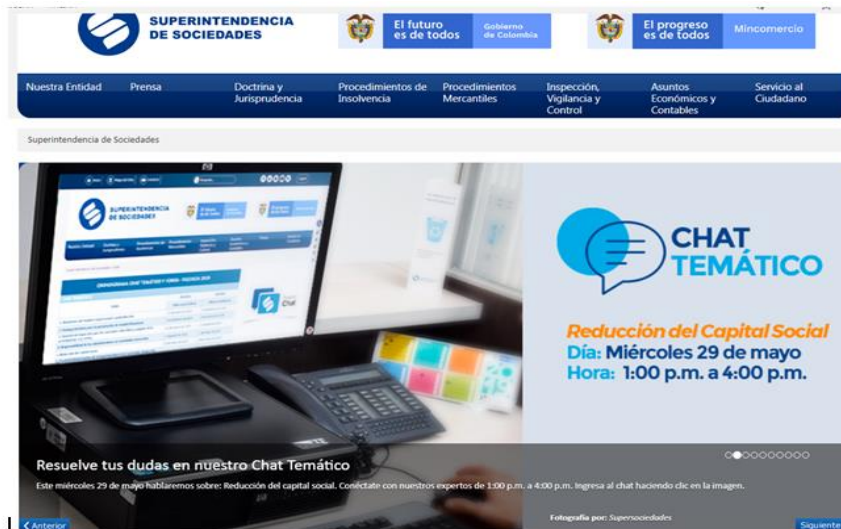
SUPERINTENDENCIA DE SOCIEDADES

El futuro es de todos | Gobierno de Colombia

El progreso es de todos | Mincomercio

Nuestra Entidad | Prensa | Doctrina y Jurisprudencia | Procedimientos de Insolvencia | Procedimientos Mercantiles | Inspección, Vigilancia y Control | Asuntos Económicos y Contables | Servicio al Ciudadano

Superintendencia de Sociedades

CHAT TEMÁTICO

Reducción del Capital Social
Día: Miércoles 29 de mayo
Hora: 1:00 p.m. a 4:00 p.m.

Resuelve tus dudas en nuestro Chat Temático

Este miércoles 29 de mayo hablaremos sobre: Reducción del capital social. Conéctate con nuestros expertos de 1:00 p.m. a 4:00 p.m. Ingresa al chat haciendo clic en la imagen.

Fotografía por: Supersociedades

< Anterior

Siguiente